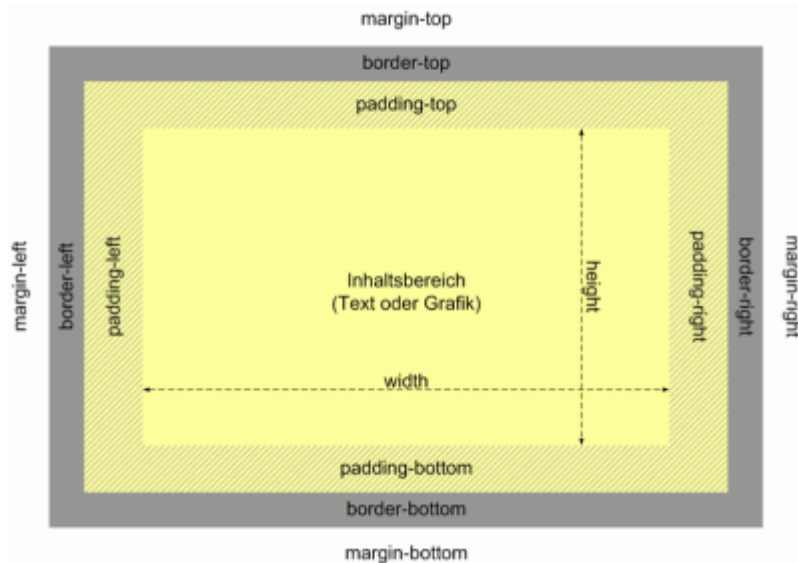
margin-top

border-top

padding-top

margin-left

border-left

padding-left

Inhaltsbereich
(Text oder Grafik)

height

padding-right

border-right

margin-right

width

padding-bottom

border-bottom

margin-bottom